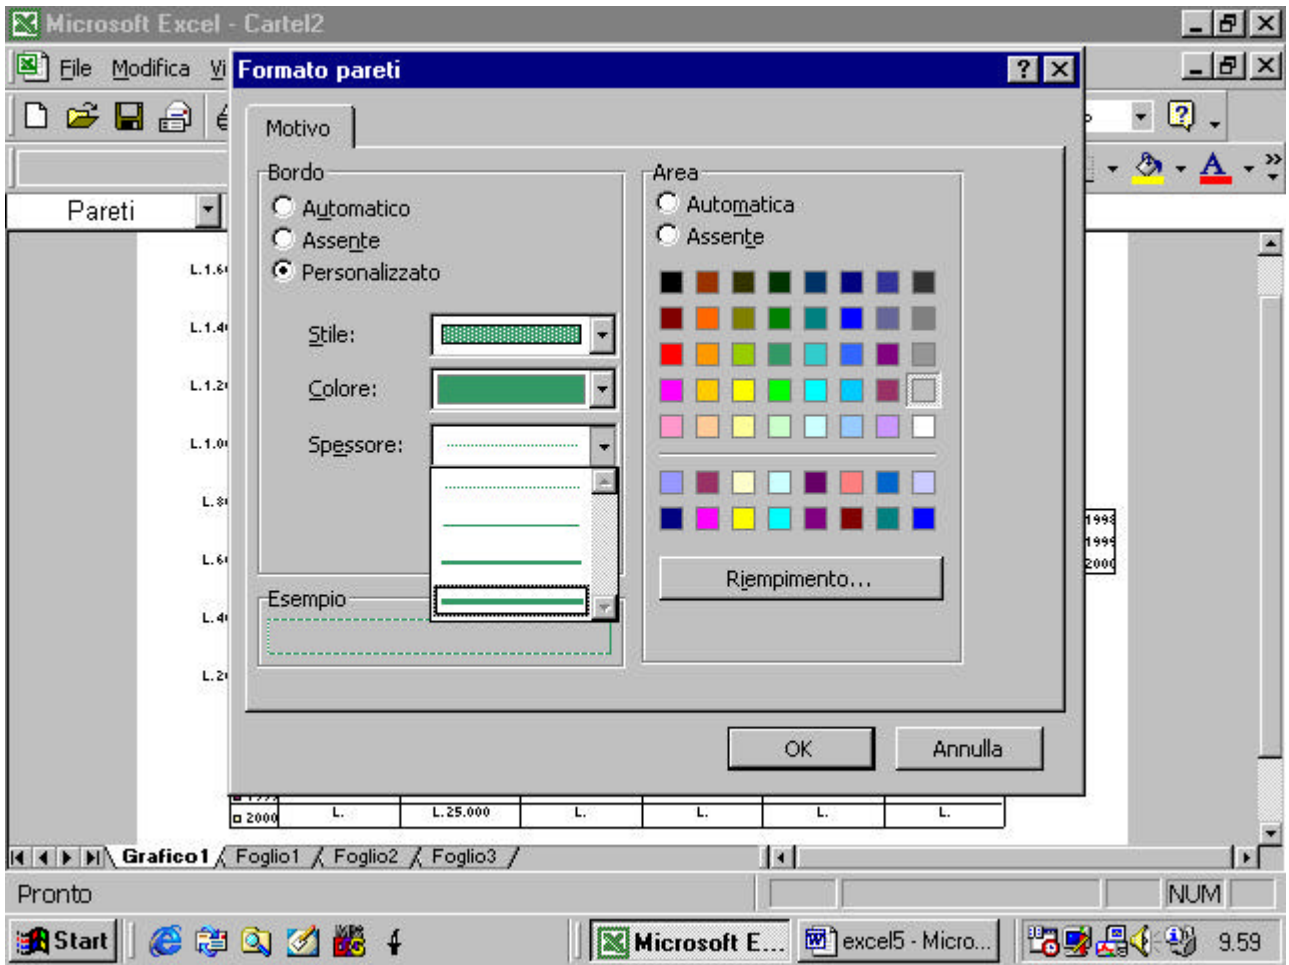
Microsoft Excel - Cartel2

File Modifica Vi

Formato pareti

?

Pareti

Motivo

Bordo

Automatico

Assente

Personalizzato

Stile:

Colore:

Spessore:

Esempio

Area

Automatica

Assente

Riempimento...

OK

Annulla

L.1.6

L.1.4

L.1.2

L.1.0

L.8

L.6

L.4

L.2

1998

1999

2000

2000

L.

L. 25.000

L.

L.

L.

L.

Grafico1 Foglio1 Foglio2 Foglio3

Pronto

NUM

Start

Microsoft E...

excel5 - Micro...

9.59